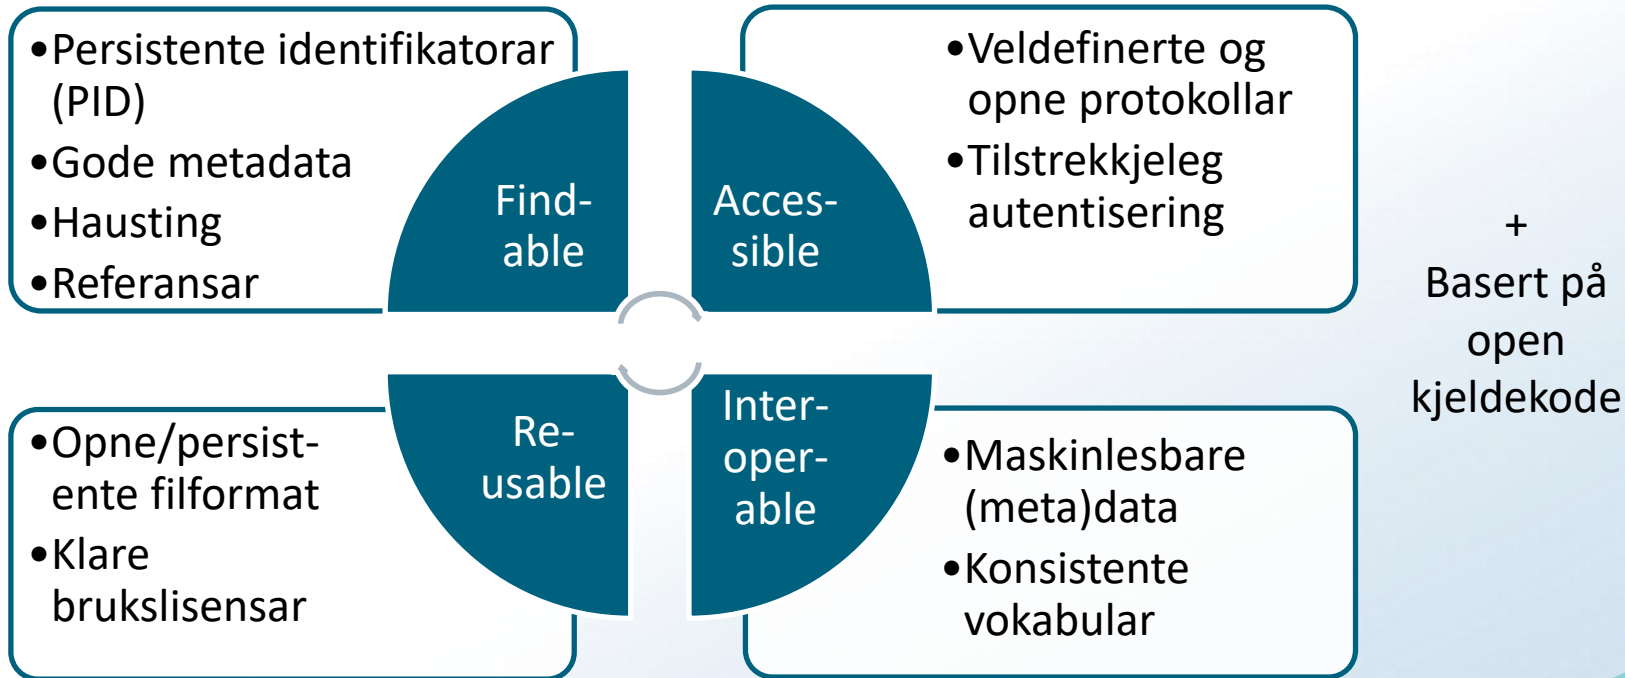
• Persistente identifikatorar (PID)
• Gode metadata
• Hausting
• Referansar

Find-able

Acces-sible

• Veldefinerte og opne protokollar
• Tilstrekkjeleg autentisering

+
Basert på open kjeldekode

• Opne/persistente filformat
• Klare brukslisensar

Re-usable

Inter-oper-able

• Maskinlesbare (meta)data
• Konsistente vokabular